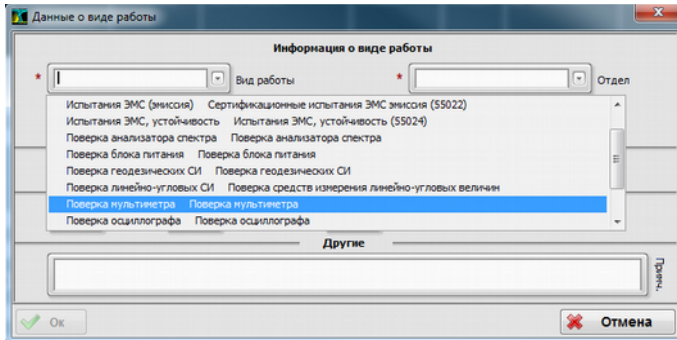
Данные о виде работы

Информация о виде работы

*

Вид работы

*

Отдел

Испытания ЭМС (эмиссия) Сертификационные испытания ЭМС эмиссия (55022)
Испытания ЭМС, устойчивость Испытания ЭМС, устойчивость (55024)
Поверка анализатора спектра Поверка анализатора спектра
Поверка блока питания Поверка блока питания
Поверка геодезических СИ Поверка геодезических СИ
Поверка линейно-угловых СИ Поверка средств измерения линейно-угловых величин
Поверка мультиметра Поверка мультиметра
Поверка осциллографа Поверка осциллографа

Другие

Примеч.

Ок

Отмена